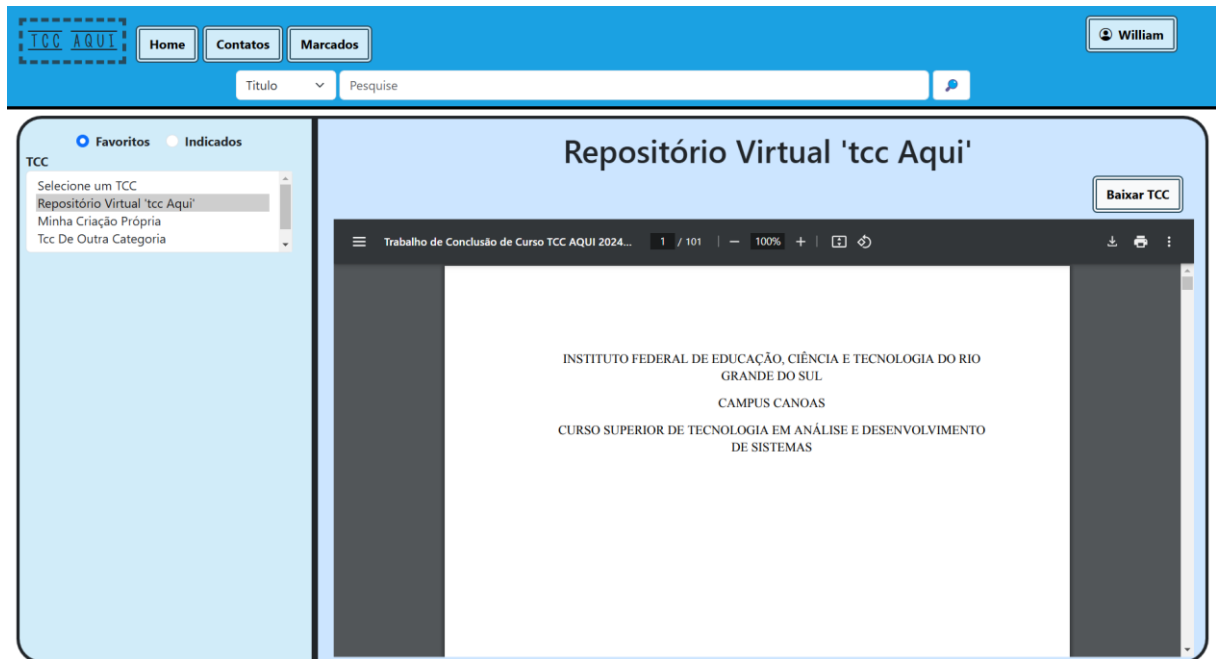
TCC AQUI

Home

Contatos

Marcados

William

Título

Pesquise

Favoritos

Indicados

TCC

Selecione um TCC
Repositório Virtual 'tcc Aqui'
Minha Criação Própria
Tcc De Outra Categoria

Repositório Virtual 'tcc Aqui'

Baixar TCC

Trabalho de Conclusão de Curso TCC AQUI 2024...

1 / 101

100%

INSTITUTO FEDERAL DE EDUCAÇÃO, CIÊNCIA E TECNOLOGIA DO RIO GRANDE DO SUL

CAMPUS CANOAS

CURSO SUPERIOR DE TECNOLOGIA EM ANÁLISE E DESENVOLVIMENTO DE SISTEMAS